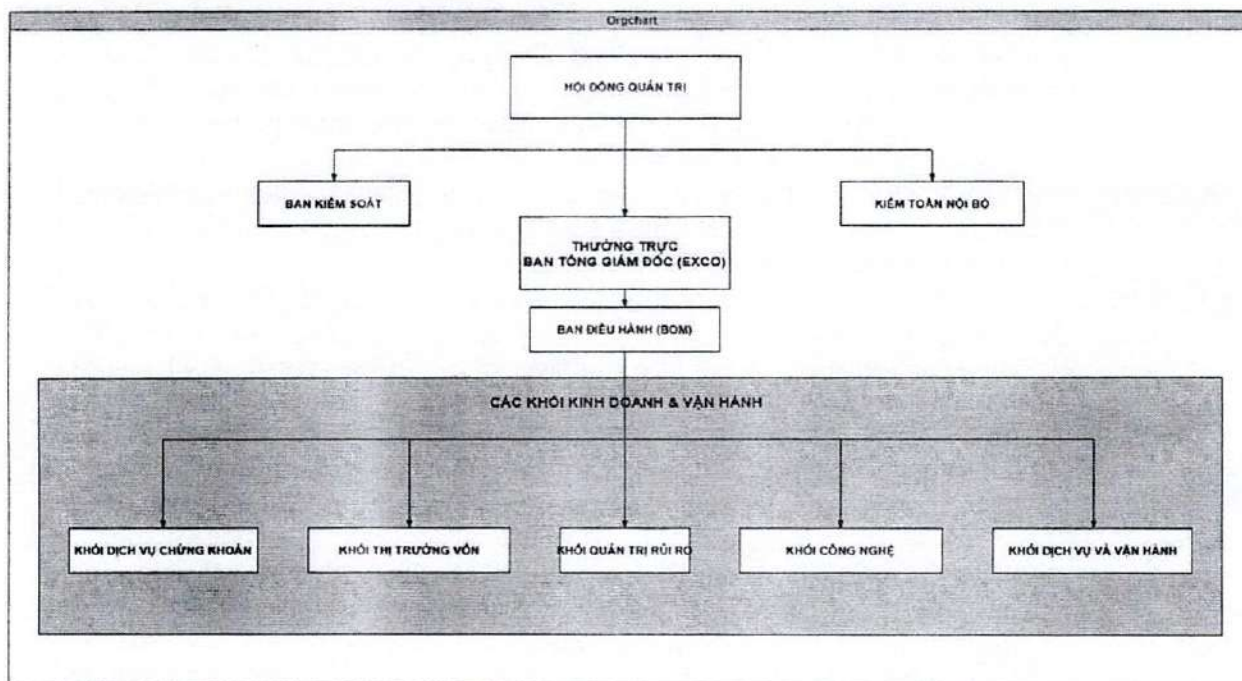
Orgchart

HỘI ĐỒNG QUẢN TRỊ

BAN KIỂM SOÁT

KIỂM TOÁN NỘI BỘ

THƯỜNG TRỰC
BAN TỔNG GIÁM ĐỐC (EXCO)

BAN ĐIỀU HÀNH (BOM)

CÁC KHỐI KINH DOANH & VẬN HÀNH

KHỐI DỊCH VỤ CHỨNG KHOÁN

KHỐI THỊ TRƯỜNG VỐN

KHỐI QUẢN TRỊ RỦI RO

KHỐI CÔNG NGHỆ

KHỐI DỊCH VỤ VÀ VẬN HÀNH